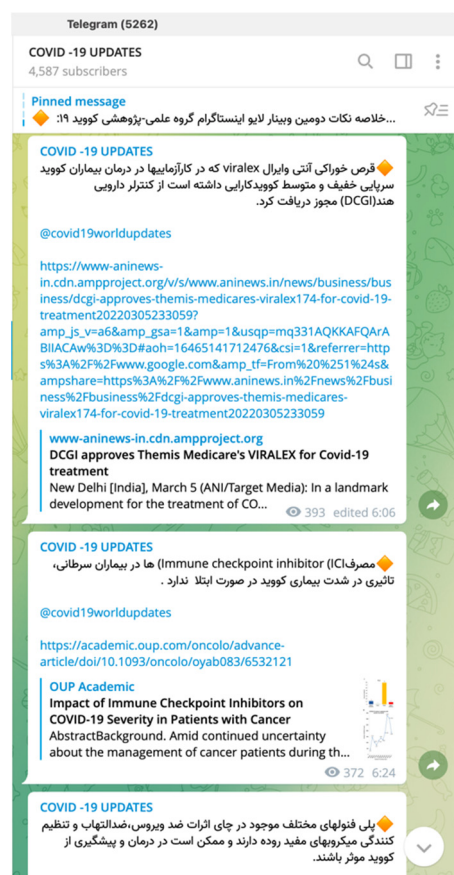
Telegram (5262)

COVID -19 UPDATES
4,587 subscribers

Pinned message
🔶 خلاصه نکات دومین وبینار لایو اینستاگرام گروه علمی-پژوهشی کووید ۱۹:...

COVID -19 UPDATES
🔶 قرص خوراکی آنتی وایرال viralex که در کارآزماییها در درمان بیماران کووید سرپایی خفیف و متوسط کوویدکارایی داشته است از کنترلر دارویی هند(DCGI) مجوز دریافت کرد.

@covid19worldupdates

https://www-aninews-in.cdn.ampproject.org/v/s/www.aninews.in/news/business/business/dcgi-approves-themis-medicares-viralex174-for-covid-19-treatment20220305233059?amp_js_v=a6&amp_gsa=1&amp=1&usqp=mq331AQKKAFQArABIIACAw%3D%3D#aoh=16465141712476&csi=1&referrer=https%3A%2F%2Fwww.google.com&amp_tf=From%20%251%24s&ampshare=https%3A%2F%2Fwww.aninews.in%2Fnews%2Fbusiness%2Fbusiness%2Fdcgi-approves-themis-medicares-viralex174-for-covid-19-treatment20220305233059

www-aninews-in.cdn.ampproject.org
DCGI approves Themis Medicare's VIRALEX for Covid-19 treatment
New Delhi [India], March 5 (ANI/Target Media): In a landmark development for the treatment of CO...
393 edited 6:06

COVID -19 UPDATES
🔶 مصرف(Immune checkpoint inhibitor (ICI ها در بیماران سرطانی، تاثیری در شدت بیماری کووید در صورت ابتلا ندارد .

@covid19worldupdates

https://academic.oup.com/oncolo/advance-article/doi/10.1093/oncolo/oyab083/6532121

OUP Academic
Impact of Immune Checkpoint Inhibitors on COVID-19 Severity in Patients with Cancer
AbstractBackground. Amid continued uncertainty about the management of cancer patients during th...
372 6:24

COVID -19 UPDATES
🔶 پلی فنولهای مختلف موجود در چای اثرات ضد ویروس،ضدالتهاب و تنظیم کنندگی میکروبهای مفید روده دارند و ممکن است در درمان و پیشگیری از کووید موثر باشند.